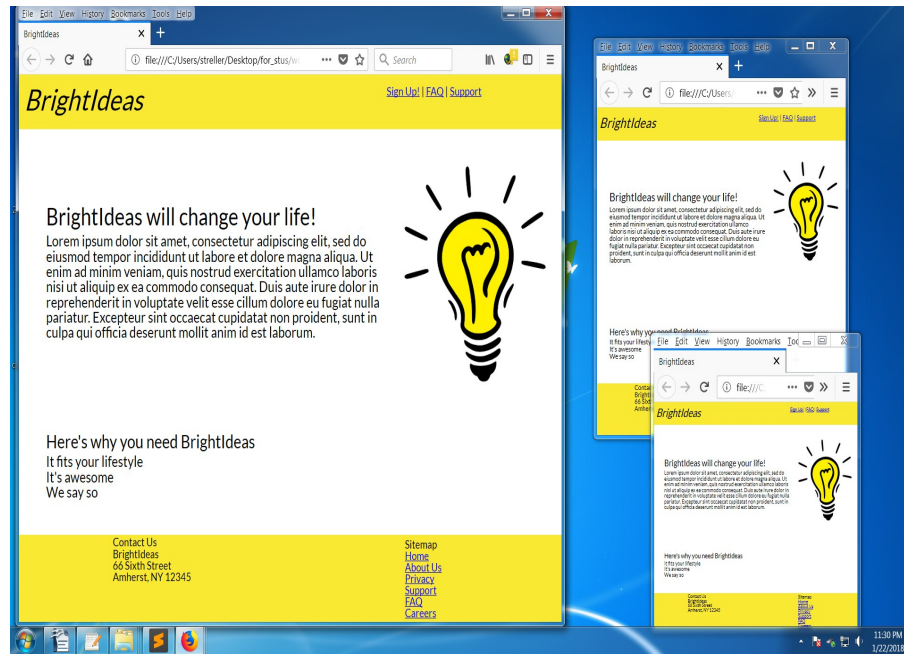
File Edit View History Bookmarks Tools Help

BrightIdeas

file:///C:/Users/streller/Desktop/for_stus/

Search

BrightIdeas

Sign Up! | FAQ | Support

BrightIdeas will change your life!

Lorem ipsum dolor sit amet, consectetur adipiscing elit, sed do eiusmod tempor incididunt ut labore et dolore magna aliqua. Ut enim ad minim veniam, quis nostrud exercitation ullamco laboris nisi ut aliquip ex ea commodo consequat. Duis aute irure dolor in reprehenderit in voluptate velit esse cillum dolore eu fugiat nulla pariatur. Excepteur sint occaecat cupidatat non proident, sunt in culpa qui officia deserunt mollit anim id est laborum.

Here's why you need BrightIdeas

It fits your lifestyle
It's awesome
We say so

Contact Us
BrightIdeas
66 Sixth Street
Amherst, NY 12345

Sitemap
Home
About Us
Privacy
Support
FAQ
Careers

File Edit View History Bookmarks Tools Help

BrightIdeas

file:///C:/Users/

BrightIdeas

Sign Up! | FAQ | Support

BrightIdeas will change your life!

Lorem ipsum dolor sit amet, consectetur adipiscing elit, sed do eiusmod tempor incididunt ut labore et dolore magna aliqua. Ut enim ad minim veniam, quis nostrud exercitation ullamco laboris nisi ut aliquip ex ea commodo consequat. Duis aute irure dolor in reprehenderit in voluptate velit esse cillum dolore eu fugiat nulla pariatur. Excepteur sint occaecat cupidatat non proident, sunt in culpa qui officia deserunt mollit anim id est laborum.

Here's why you need BrightIdeas
It fits your lifestyle
It's awesome
We say so

Contact
Bright
66 Sixt
Amhers

File Edit View History Bookmarks Too

BrightIdeas

file:///C

BrightIdeas

Sign Up! | FAQ | Support

BrightIdeas will change your life!

Lorem ipsum dolor sit amet, consectetur adipiscing elit, sed do eiusmod tempor incididunt ut labore et dolore magna aliqua. Ut enim ad minim veniam, quis nostrud exercitation ullamco laboris nisi ut aliquip ex ea commodo consequat. Duis aute irure dolor in reprehenderit in voluptate velit esse cillum dolore eu fugiat nulla pariatur. Excepteur sint occaecat cupidatat non proident, sunt in culpa qui officia deserunt mollit anim id est laborum.

Here's why you need BrightIdeas
It fits your lifestyle
It's awesome
We say so

Contact Us
BrightIdeas
66 Sixth Street
Amherst, NY 12345

Sitemap
Home
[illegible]

11:30 PM
1/22/2018